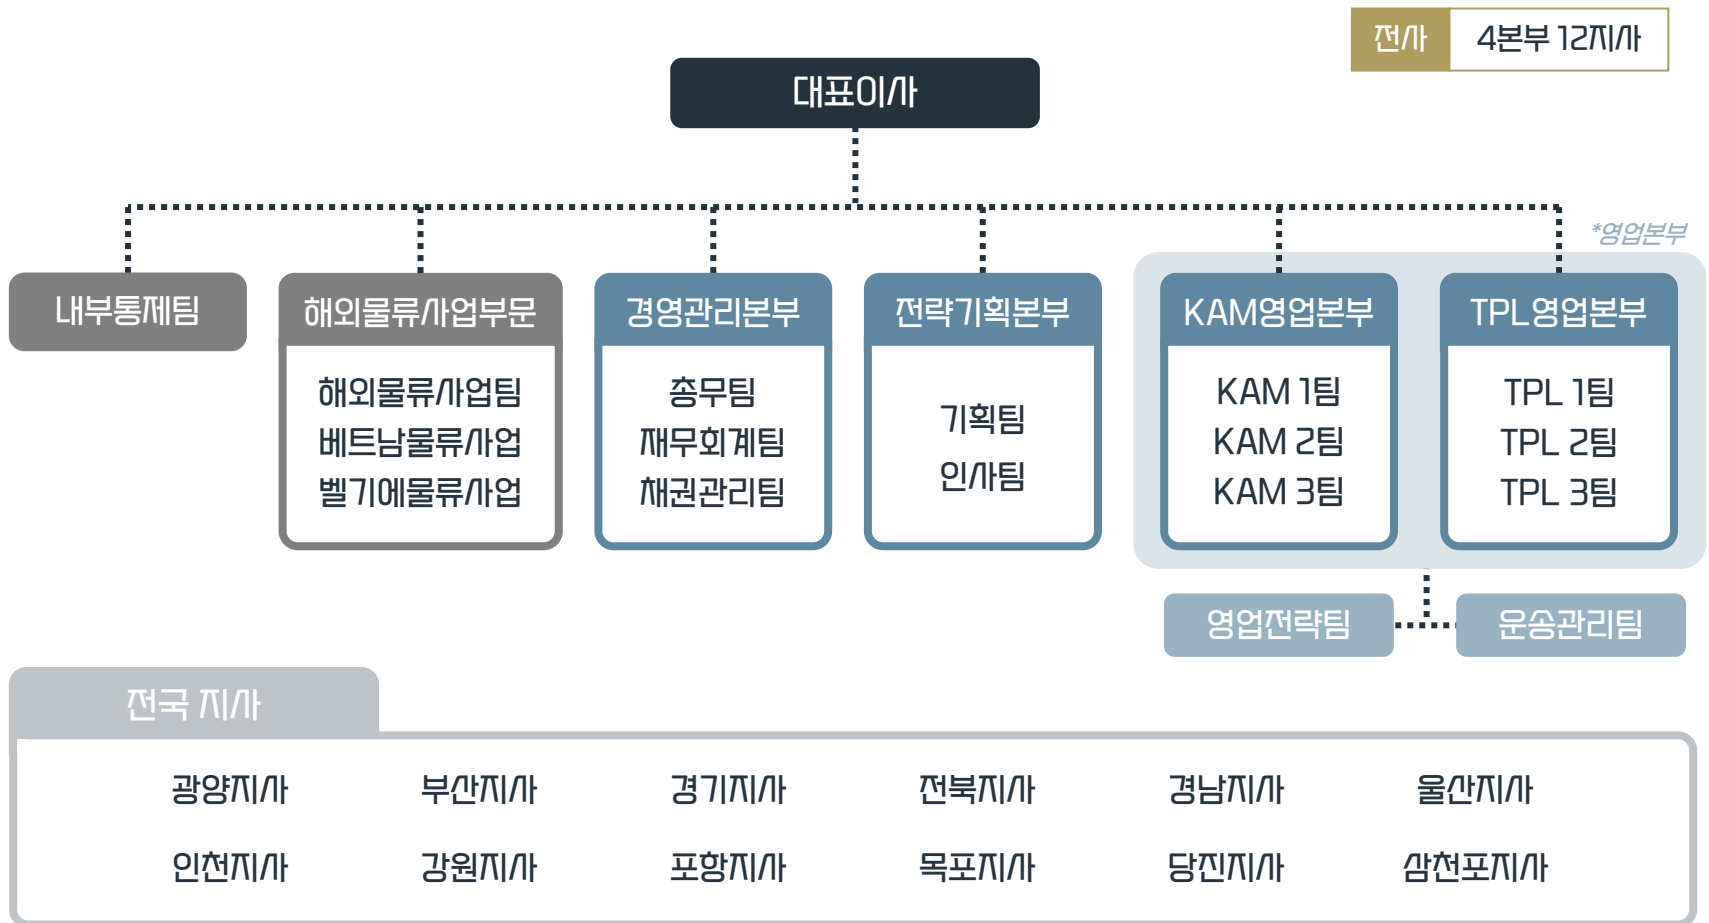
전사 4본부 12지사

대표이사

*영업본부

내부통제팀

해외물류사업부문

해외물류사업팀
베트남물류사업
벨기에물류사업

경영관리본부

총무팀
재무회계팀
채권관리팀

전략기획본부

기획팀
인사팀

KAM영업본부

KAM 1팀
KAM 2팀
KAM 3팀

TPL영업본부

TPL 1팀
TPL 2팀
TPL 3팀

영업전략팀

운송관리팀

전국 지사

| 광양지사 | 부산지사 | 경기지사 | 전북지사 | 경남지사 | 울산지사 |
|---|---|---|---|---|---|
| 인천지사 | 강원지사 | 포항지사 | 목포지사 | 당진지사 | 삼천포지사 |